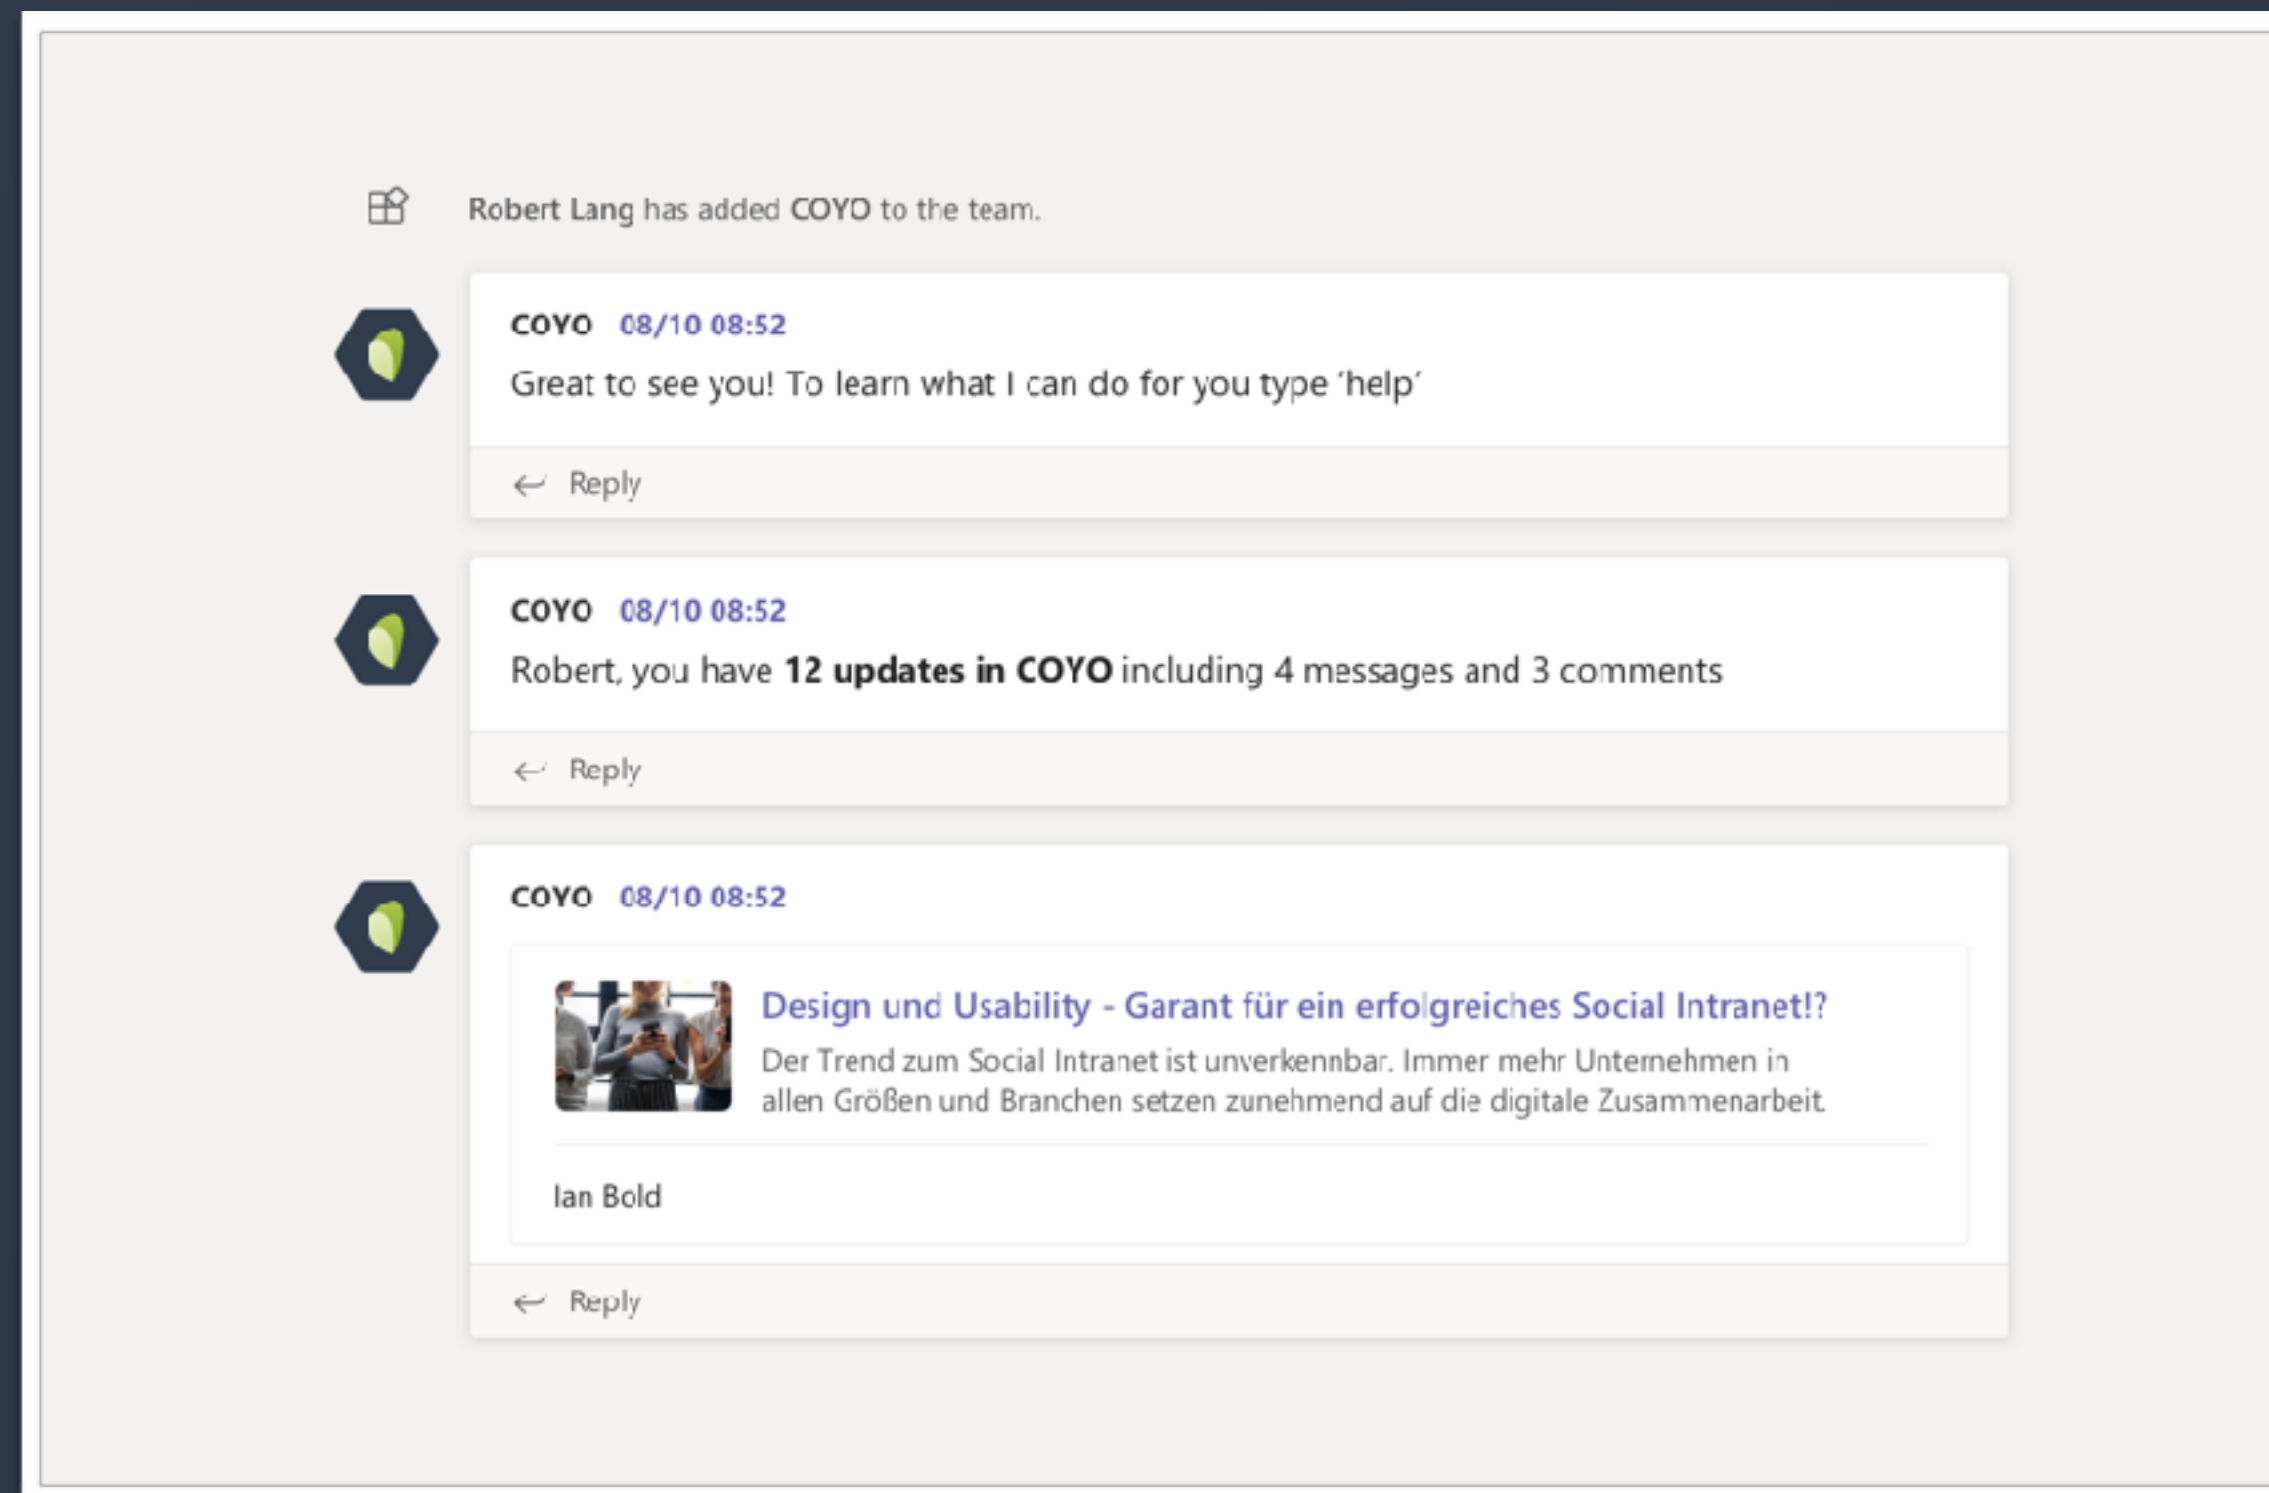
Robert Lang has added COYO to the team.

COYO 08/10 08:52

Great to see you! To learn what I can do for you type 'help'

Reply

COYO 08/10 08:52

Robert, you have **12 updates in COYO** including 4 messages and 3 comments

Reply

COYO 08/10 08:52

Design und Usability - Garant für ein erfolgreiches Social Intranet!?

Der Trend zum Social Intranet ist unverkennbar. Immer mehr Unternehmen in allen Größen und Branchen setzen zunehmend auf die digitale Zusammenarbeit

Ian Bold

Reply